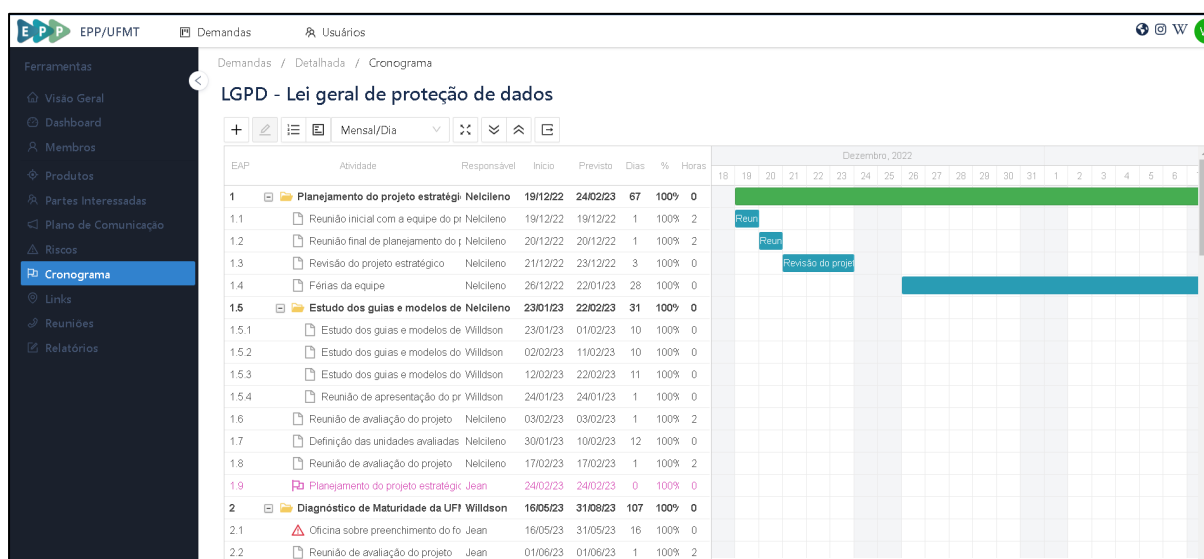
EPP EPP/UFMT Demandas Usuários

Ferramentas
Visão Geral
Dashboard
Membros
Produtos
Partes Interessadas
Plano de Comunicação
Riscos
Cronograma
Links
Reuniões
Relatórios

Demandas / Detalhada / Cronograma

LGPD - Lei geral de proteção de dados

Mensal/Dia

| EAP | Atividade | Responsável | Início | Previsto | Dias | % | Horas |
|---|---|---|---|---|---|---|---|
| 1 | Planejamento do projeto estratégi | Nelcileno | 19/12/22 | 24/02/23 | 67 | 100% | 0 |
| 1.1 | Reunião inicial com a equipe do pr | Nelcileno | 19/12/22 | 19/12/22 | 1 | 100% | 2 |
| 1.2 | Reunião final de planejamento do p | Nelcileno | 20/12/22 | 20/12/22 | 1 | 100% | 2 |
| 1.3 | Revisão do projeto estratégico | Nelcileno | 21/12/22 | 23/12/22 | 3 | 100% | 0 |
| 1.4 | Férias da equipe | Nelcileno | 26/12/22 | 22/01/23 | 28 | 100% | 0 |
| 1.5 | Estudo dos guias e modelos de | Nelcileno | 23/01/23 | 22/02/23 | 31 | 100% | 0 |
| 1.5.1 | Estudo dos guias e modelos de | Willdson | 23/01/23 | 01/02/23 | 10 | 100% | 0 |
| 1.5.2 | Estudo dos guias e modelos do | Willdson | 02/02/23 | 11/02/23 | 10 | 100% | 0 |
| 1.5.3 | Estudo dos guias e modelos do | Willdson | 12/02/23 | 22/02/23 | 11 | 100% | 0 |
| 1.5.4 | Reunião de apresentação do pr | Willdson | 24/01/23 | 24/01/23 | 1 | 100% | 0 |
| 1.6 | Reunião de avaliação do projeto | Nelcileno | 03/02/23 | 03/02/23 | 1 | 100% | 2 |
| 1.7 | Definição das unidades avaliadas | Nelcileno | 30/01/23 | 10/02/23 | 12 | 100% | 0 |
| 1.8 | Reunião de avaliação do projeto | Nelcileno | 17/02/23 | 17/02/23 | 1 | 100% | 2 |
| 1.9 | Planejamento do projeto estratégic | Jean | 24/02/23 | 24/02/23 | 0 | 100% | 0 |
| 2 | Diagnóstico de Maturidade da UF | Willdson | 16/05/23 | 31/08/23 | 107 | 100% | 0 |
| 2.1 | Oficina sobre preenchimento do fo | Jean | 16/05/23 | 31/05/23 | 16 | 100% | 0 |
| 2.2 | Reunião de avaliação do projeto | Jean | 01/06/23 | 01/06/23 | 1 | 100% | 2 |

Dezembro, 2022
18 19 20 21 22 23 24 25 26 27 28 29 30 31 1 2 3 4 5 6
Reun
Reun
Revisão do projet